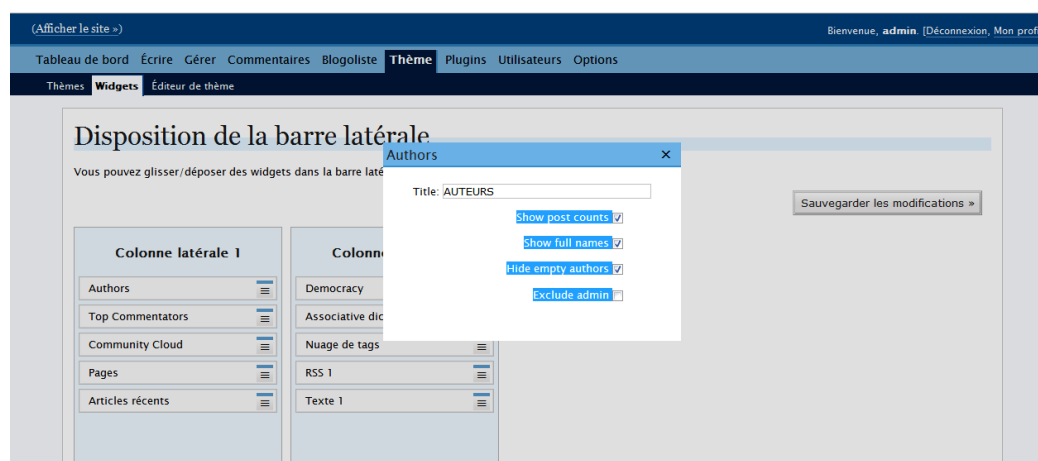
(Afficher le site »)

Bienvenue, admin. [Déconnexion, Mon profi

Tableau de bord Écrire Gérer Commentaires Blogoliste Thème Plugins Utilisateurs Options

Thèmes Widgets Éditeur de thème

Disposition de la barre latérale

Vous pouvez glisser/déposer des widgets dans la barre laté

Sauvegarder les modifications »

Authors ×

Title: AUTEURS

Show post counts ☑

Show full names ☑

Hide empty authors ☑

Exclude admin ☐

Colonne latérale 1

Authors

Top Commentators

Community Cloud

Pages

Articles récents

Colonne

Democracy

Associative dic

Nuage de tags

RSS 1

Texte 1